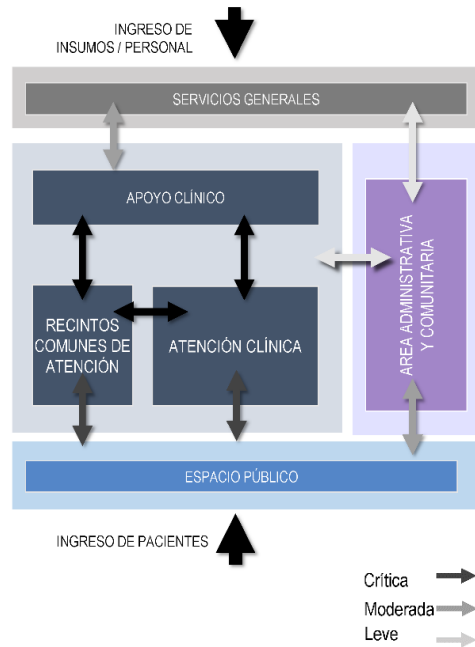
INGRESO DE INSUMOS / PERSONAL

SERVICIOS GENERALES

APOYO CLÍNICO

RECINTOS COMUNES DE ATENCIÓN

ATENCIÓN CLÍNICA

AREA ADMINISTRATIVA Y COMUNITARIA

ESPACIO PÚBLICO

INGRESO DE PACIENTES

Crítica
Moderada
Leve